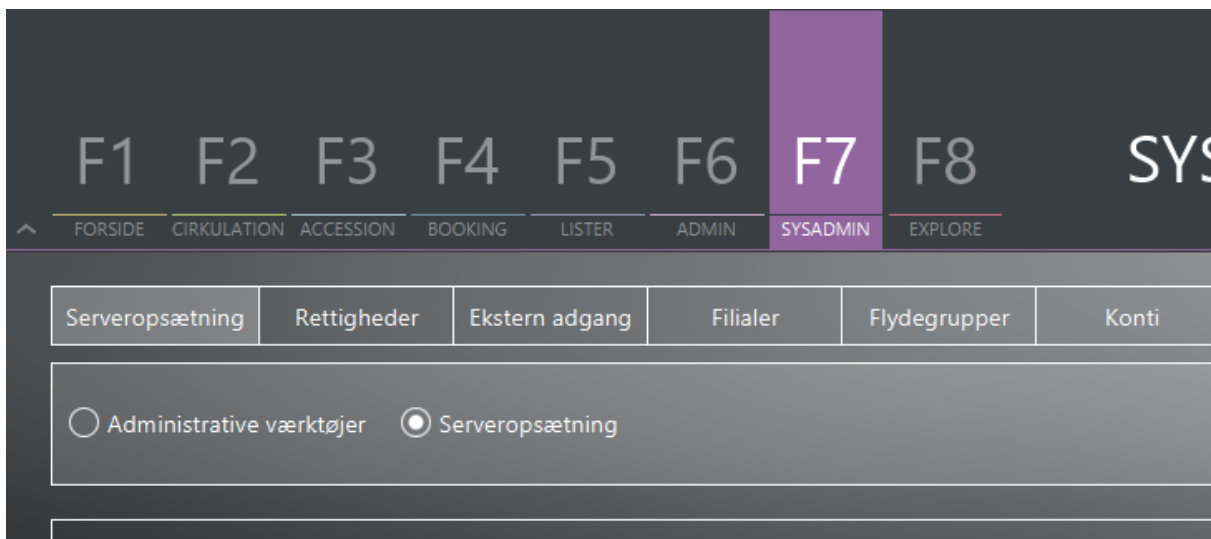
F1 F2 F3 F4 F5 F6 F7 F8

SYS

FORSIDE CIRKULATION ACCESSION BOOKING LISTER ADMIN SYSADMIN EXPLORE

| Serveropsætning | Rettigheder | Ekstern adgang | Filialer | Flydegrupper | Konti |
|---|---|---|---|---|---|

Administrative værktøjer Serveropsætning